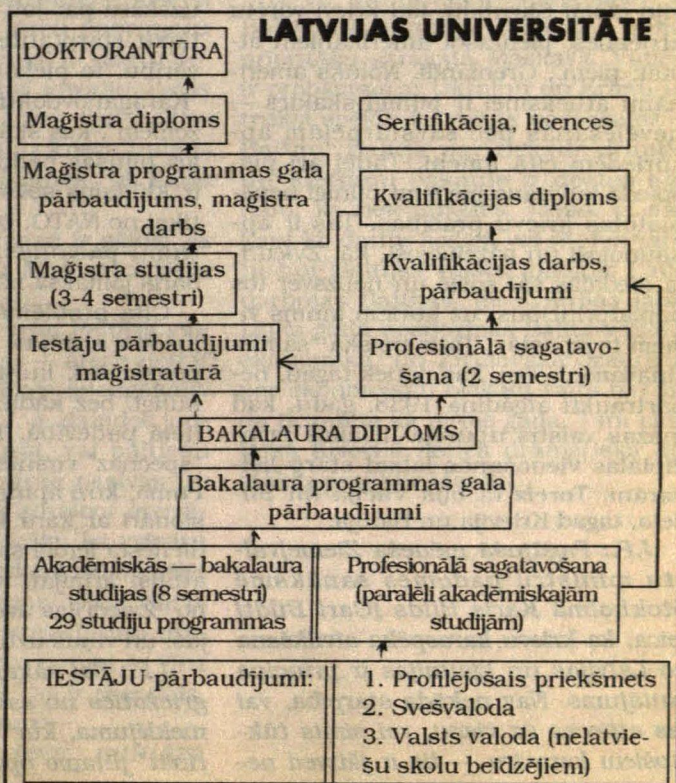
LATVIJAS UNIVERSITĀTE

DOKTORANTŪRA

Maģistra diploms

Maģistra programmas gala pārbaudījums, maģistra darbs

Maģistra studijas (3-4 semestri)

Iestāju pārbaudījumi maģistratūrā

Sertifikācija, licences

Kvalifikācijas diploms

Kvalifikācijas darbs, pārbaudījumi

Profesionālā sagatavošana (2 semestri)

BAKALAURA DIPLOMS

Bakalaura programmas gala pārbaudījumi

Akadēmiskās — bakalaura studijas (8 semestri) 29 studiju programmas

Profesionālā sagatavošana (paralēli akadēmiskajām studijām)

IESTĀJU pārbaudījumi:

1. Profilējošais priekšmets
2. Svešvaloda
3. Valsts valoda (nelatviešu skolu beidzējiem)